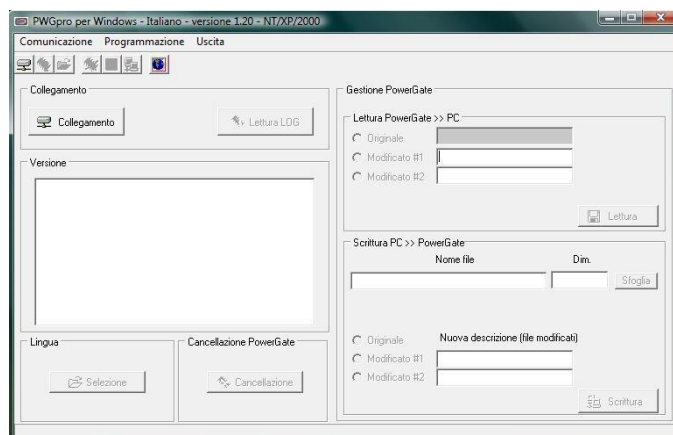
PWGpro per Windows - Italiano - versione 1.20 - NT/XP/2000

Comunicazione Programmazione Uscita

Collegamento

Collegamento

Lettura LOG

Versione

Lingua

Selezione

Cancellazione PowerGate

Cancellazione

Gestione PowerGate

Lettura PowerGate >> PC

Originale

Modificato #1

Modificato #2

Lettura

Scrittura PC >> PowerGate

Nome file

Dim.

Sfoglia

Originale

Nuova descrizione (file modificati)

Modificato #1

Modificato #2

Scrittura